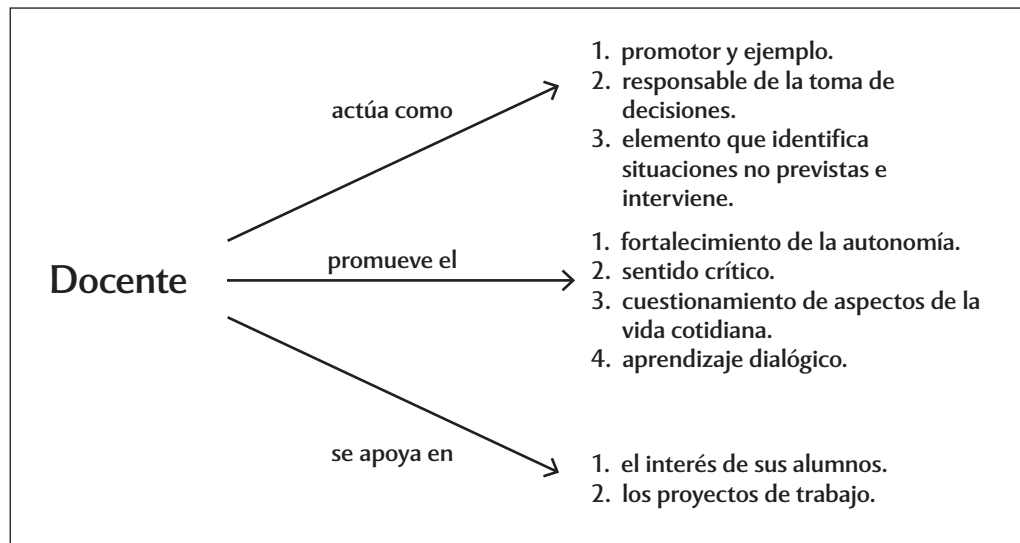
Docente

actúa como

1. promotor y ejemplo.
2. responsable de la toma de decisiones.
3. elemento que identifica situaciones no previstas e interviene.

promueve el

1. fortalecimiento de la autonomía.
2. sentido crítico.
3. cuestionamiento de aspectos de la vida cotidiana.
4. aprendizaje dialógico.

se apoya en

1. el interés de sus alumnos.
2. los proyectos de trabajo.